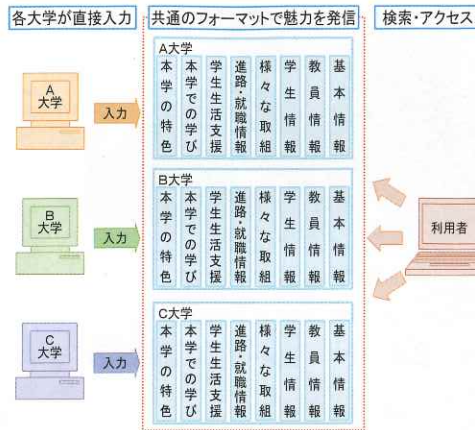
各大学が直接入力

共通のフォーマットで魅力を発信

検索・アクセス

A
大学

入力

B
大学

入力

C
大学

入力

A大学

本学の特色

本学での学び

学生生活支援

進路・就職情報

様々な取組

学生情報

教員情報

基本情報

B大学

本学の特色

本学での学び

学生生活支援

進路・就職情報

様々な取組

学生情報

教員情報

基本情報

C大学

本学の特色

本学での学び

学生生活支援

進路・就職情報

様々な取組

学生情報

教員情報

基本情報

利用者